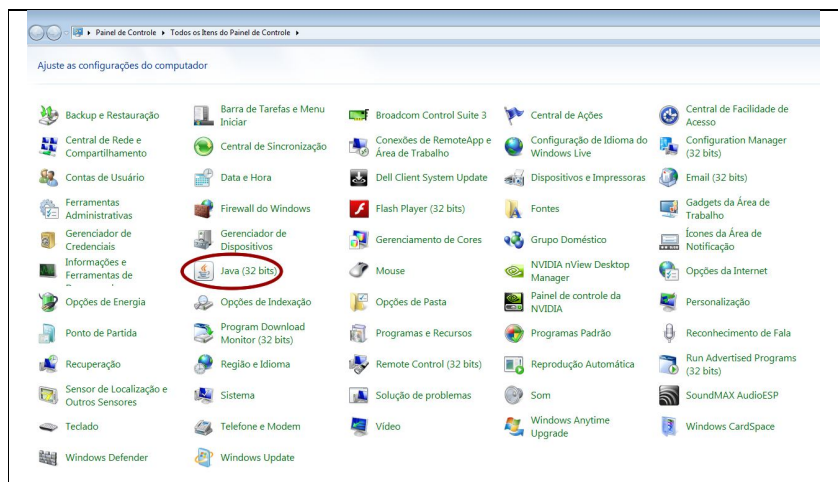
▸ Painel de Controle ▸ Todos os Itens do Painel de Controle ▸

Ajuste as configurações do computador

Backup e Restauração
Barra de Tarefas e Menu Iniciar
Broadcom Control Suite 3
Central de Ações
Central de Facilidade de Acesso
Central de Rede e Compartilhamento
Central de Sincronização
Conexões de RemoteApp e Área de Trabalho
Configuração de Idioma do Windows Live
Configuration Manager (32 bits)
Contas de Usuário
Data e Hora
Dell Client System Update
Dispositivos e Impressoras
Email (32 bits)
Ferramentas Administrativas
Firewall do Windows
Flash Player (32 bits)
Fontes
Gadgets da Área de Trabalho
Gerenciador de Credenciais
Gerenciador de Dispositivos
Gerenciamento de Cores
Grupo Doméstico
Ícones da Área de Notificação
Informações e Ferramentas de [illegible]
Java (32 bits)
Mouse
NVIDIA nView Desktop Manager
Opções da Internet
Opções de Energia
Opções de Indexação
Opções de Pasta
Painel de controle da NVIDIA
Personalização
Ponto de Partida
Program Download Monitor (32 bits)
Programas e Recursos
Programas Padrão
Reconhecimento de Fala
Recuperação
Região e Idioma
Remote Control (32 bits)
Reprodução Automática
Run Advertised Programs (32 bits)
Sensor de Localização e Outros Sensores
Sistema
Solução de problemas
Som
SoundMAX AudioESP
Teclado
Telefone e Modem
Vídeo
Windows Anytime Upgrade
Windows CardSpace
Windows Defender
Windows Update